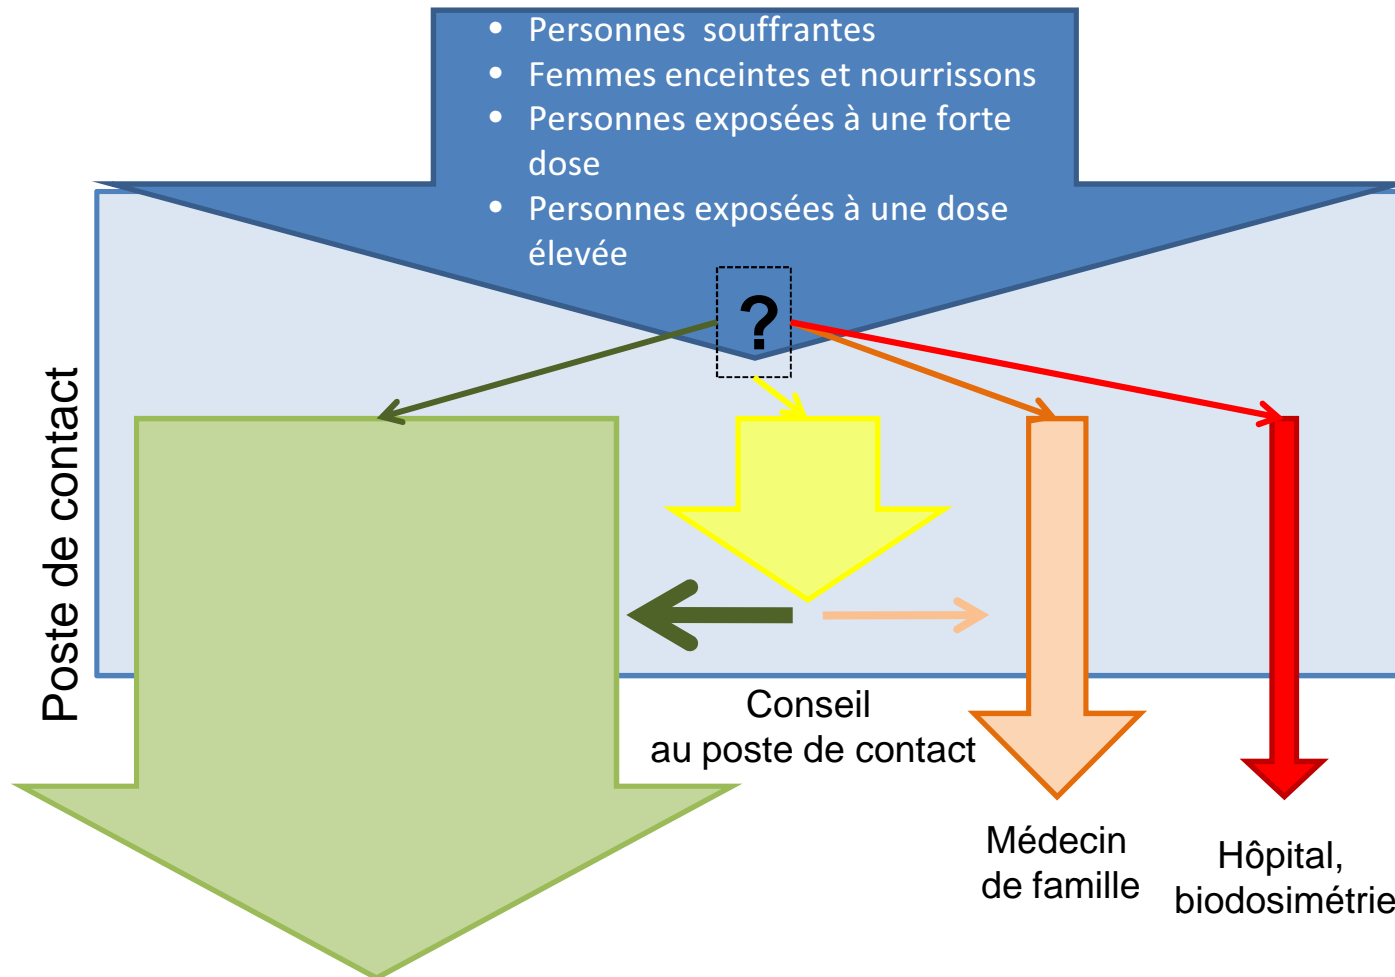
- Personnes souffrantes
- Femmes enceintes et nourrissons
- Personnes exposées à une forte dose
- Personnes exposées à une dose élevée

?

Poste de contact

Conseil
au poste de contact

Médecin
de famille

Hôpital,
biodosimétrie